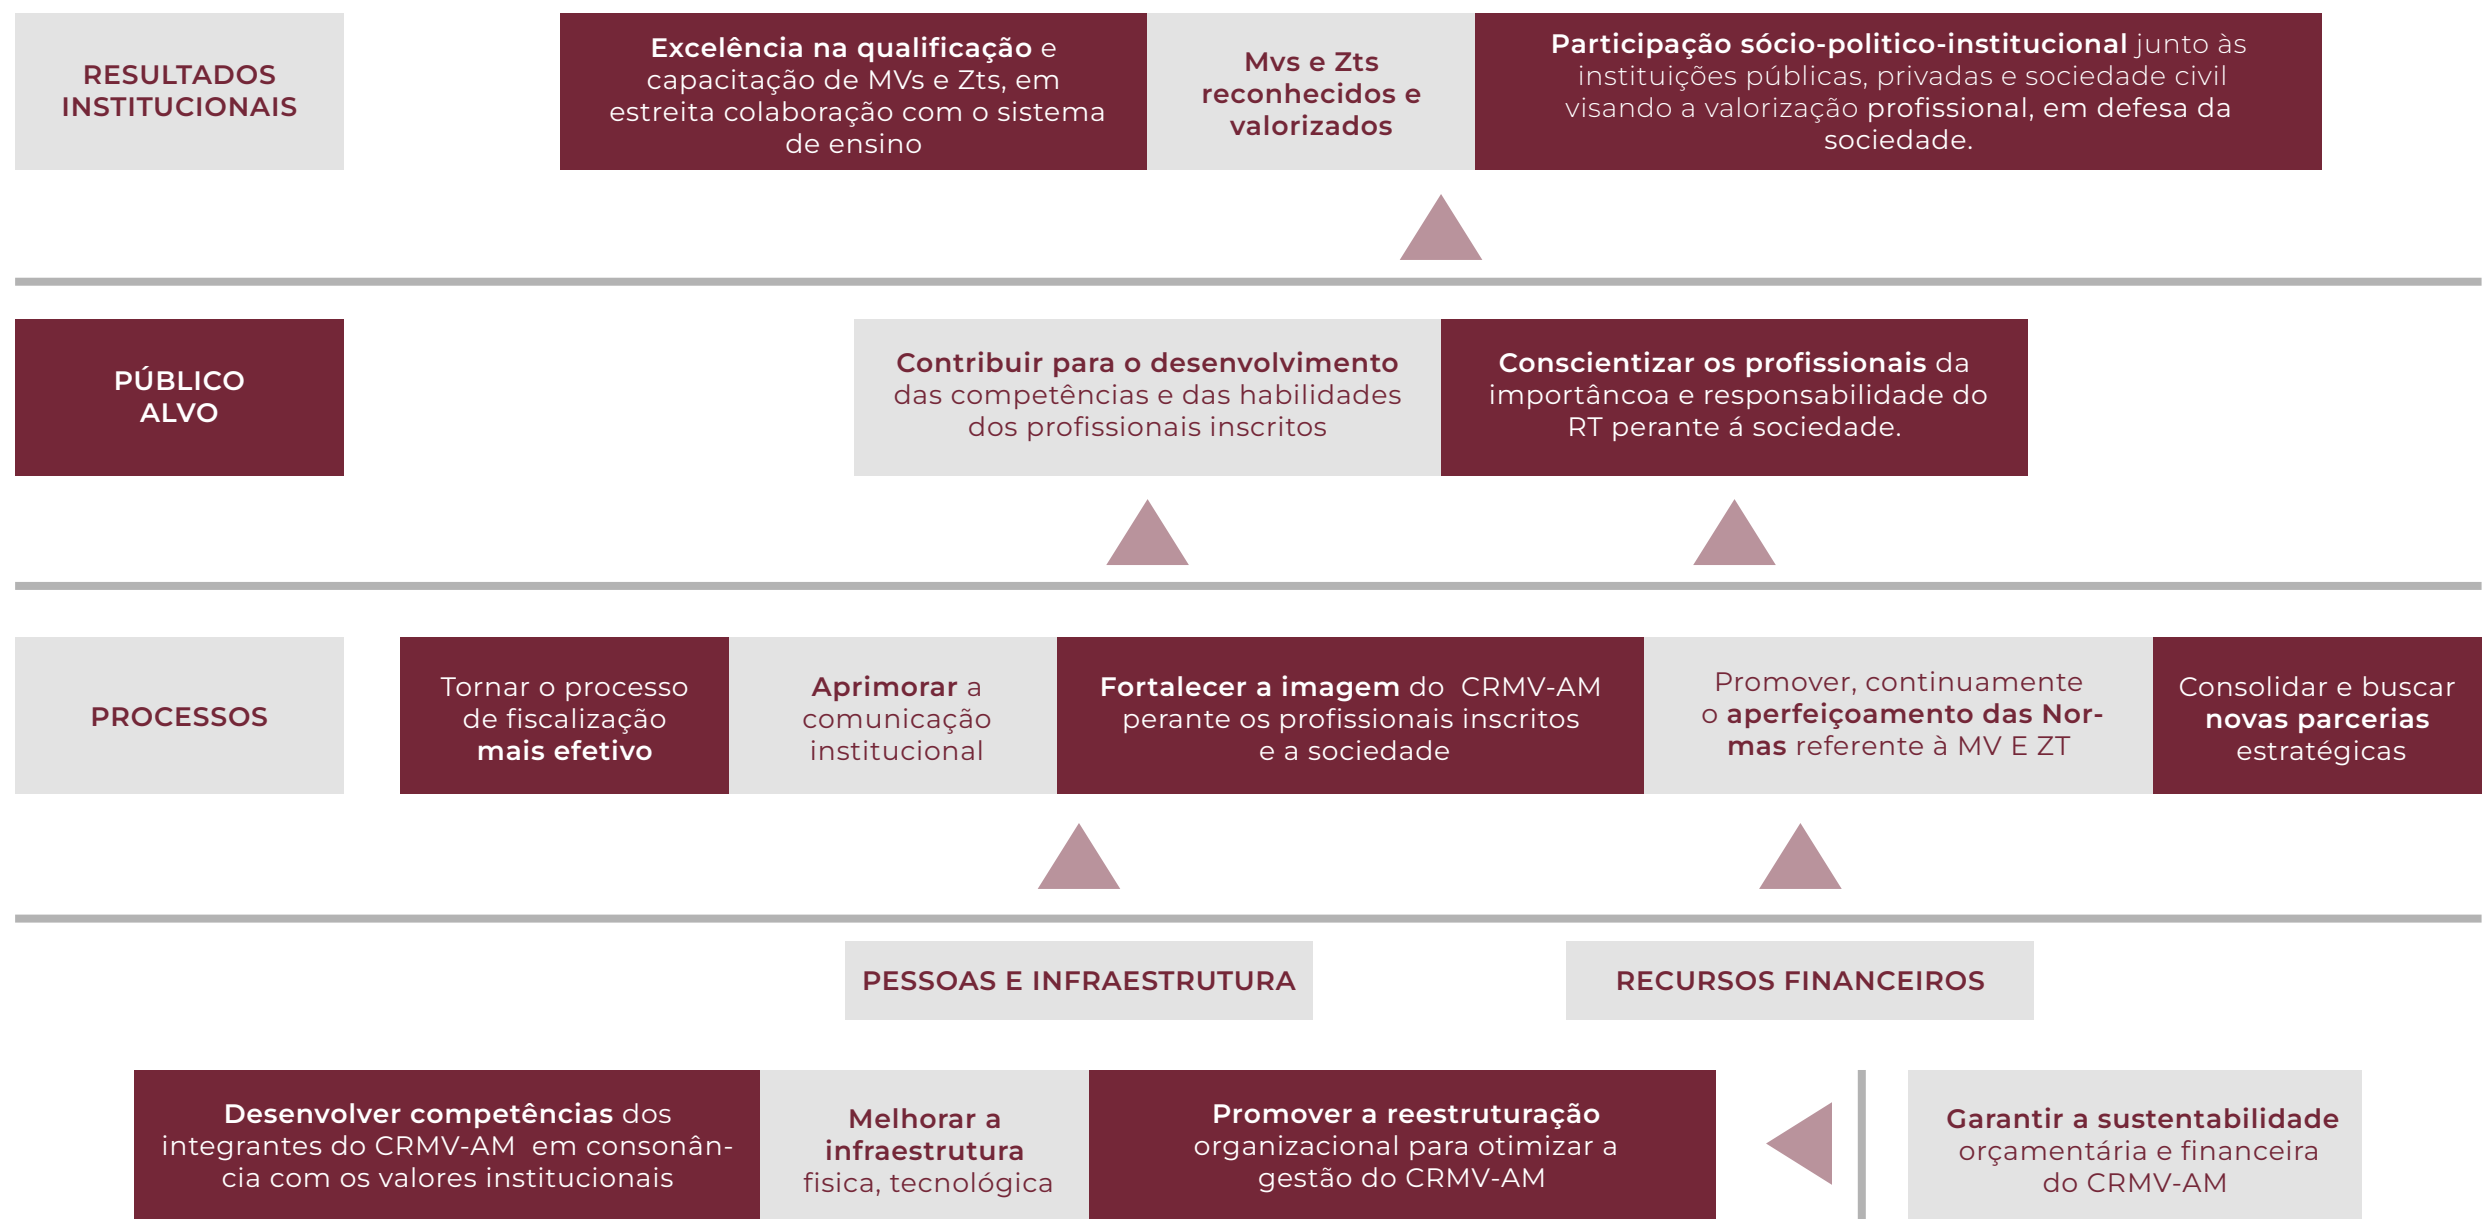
RESULTADOS INSTITUCIONAIS

Excelência na qualificação e capacitação de MVs e Zts, em estreita colaboração com o sistema de ensino

Mvs e Zts reconhecidos e valorizados

Participação sócio-politico-institucional junto às instituições públicas, privadas e sociedade civil visando a valorização profissional, em defesa da sociedade.

PÚBLICO ALVO

Contribuir para o desenvolvimento das competências e das habilidades dos profissionais inscritos

Conscientizar os profissionais da importâncoa e responsabilidade do RT perante á sociedade.

PROCESSOS

Tornar o processo de fiscalização mais efetivo

Aprimorar a comunicação institucional

Fortalecer a imagem do CRMV-AM perante os profissionais inscritos e a sociedade

Promover, continuamente o aperfeiçoamento das Normas referente à MV E ZT

Consolidar e buscar novas parcerias estratégicas

PESSOAS E INFRAESTRUTURA

RECURSOS FINANCEIROS

Desenvolver competências dos integrantes do CRMV-AM em consonância com os valores institucionais

Melhorar a infraestrutura fisica, tecnológica

Promover a reestruturação organizacional para otimizar a gestão do CRMV-AM

Garantir a sustentabilidade orçamentária e financeira do CRMV-AM